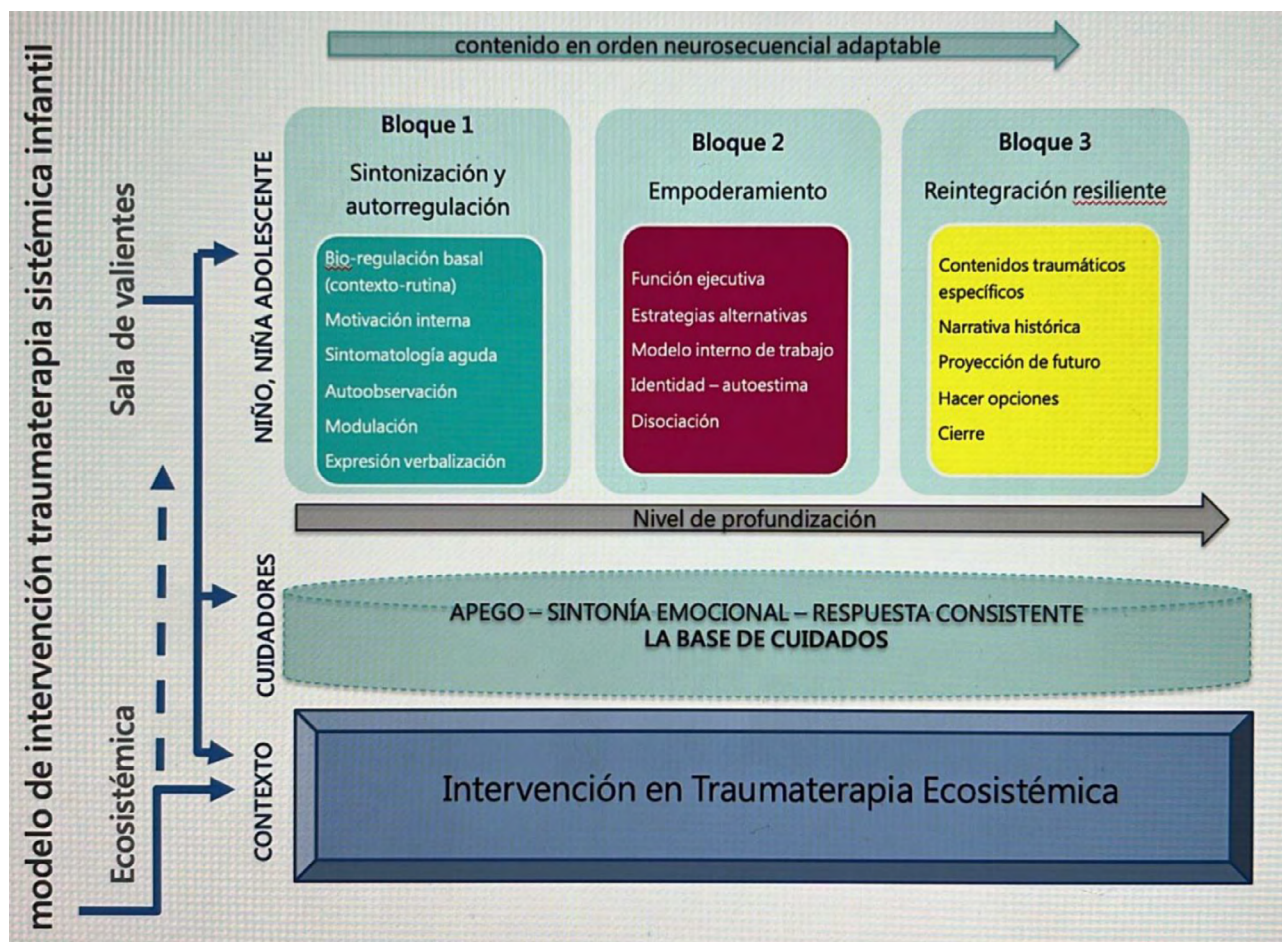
modelo de intervención traumaterapia sistémica infantil

Sala de valientes

Ecosistémica

contenido en orden neurosecuencial adaptable

NIÑO, NIÑA ADOLESCENTE

Bloque 1
Sintonización y autorregulación

Bio-regulación basal (contexto-rutina)
Motivación interna
Sintomatología aguda
Autoobservación
Modulación
Expresión verbalización

Bloque 2
Empoderamiento

Función ejecutiva
Estrategias alternativas
Modelo interno de trabajo
Identidad – autoestima
Disociación

Bloque 3
Reintegración resiliente

Contenidos traumáticos específicos
Narrativa histórica
Proyección de futuro
Hacer opciones
Cierre

Nivel de profundización

CUIDADORES

APEGO – SINTONÍA EMOCIONAL – RESPUESTA CONSISTENTE
LA BASE DE CUIDADOS

CONTEXTO

Intervención en Traumaterapia Ecosistémica